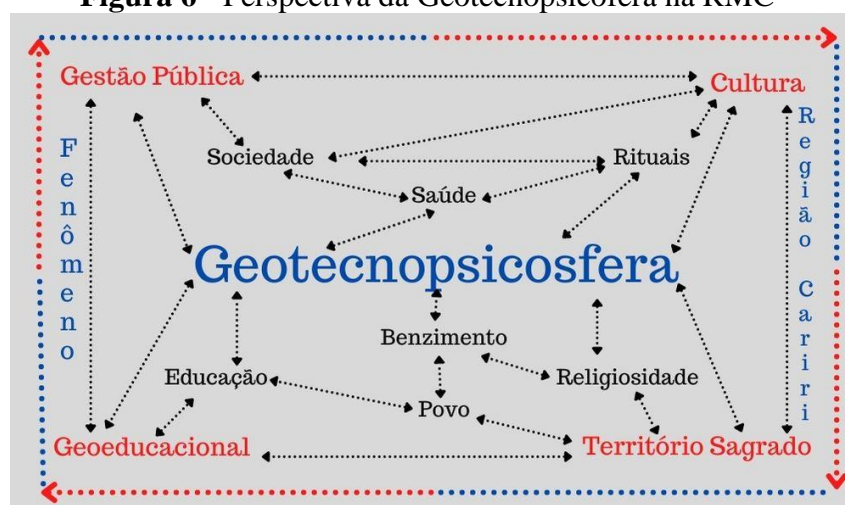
Figura 6 - Perspectiva da Geotecnopsicosfera na RMC

Gestão Pública

Cultura

Fenômeno

Sociedade

Rituais

Região Cariri

Saúde

Geotecnopsicosfera

Benzimento

Educação

Religiosidade

Povo

Geoeducacional

Território Sagrado